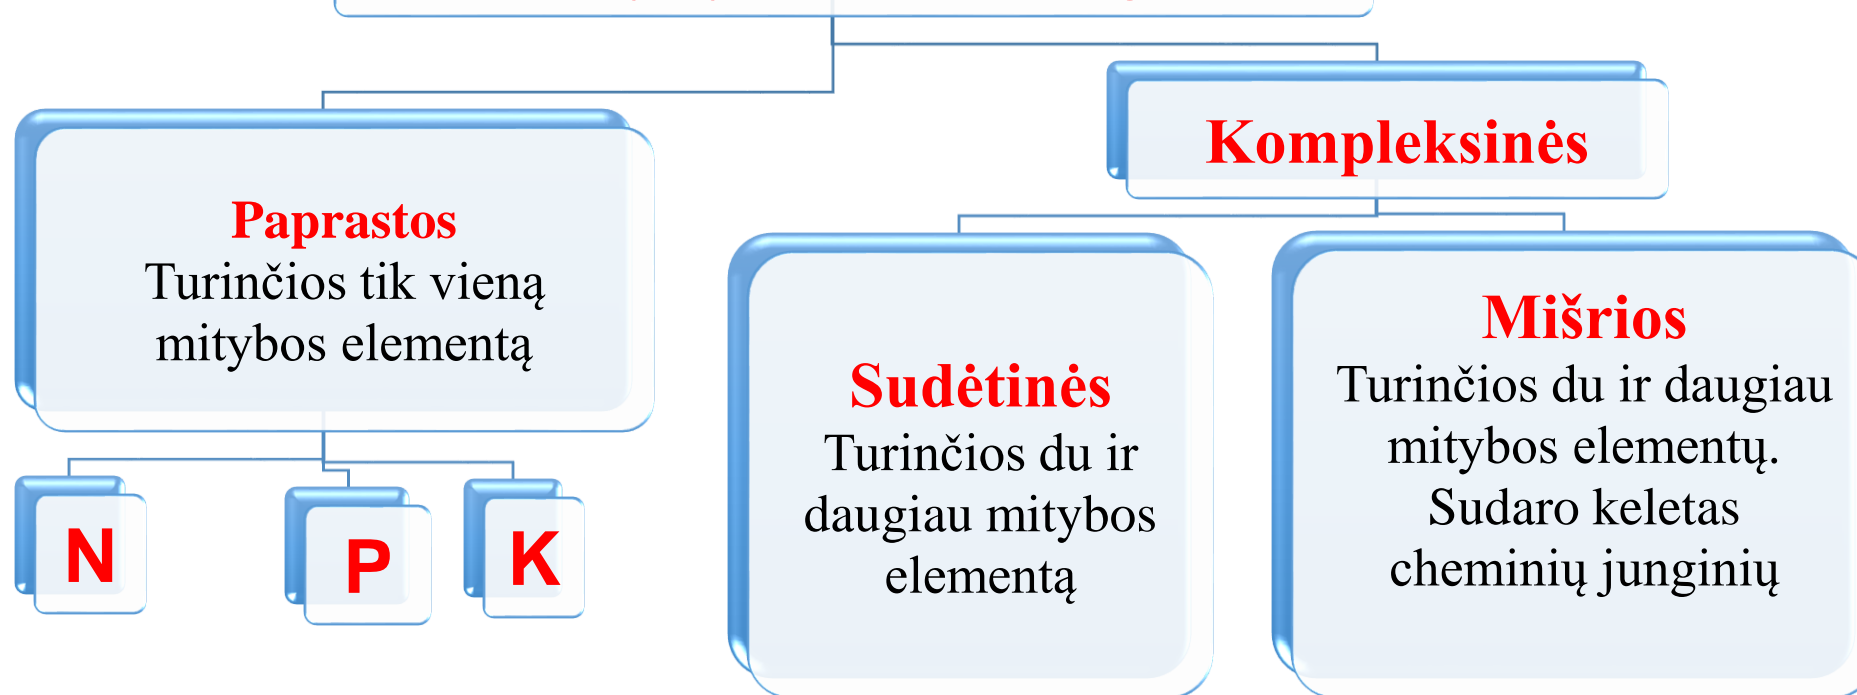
Paprastos
Turinčios tik vieną mitybos elementą

Kompleksinės

N

P

K

Sudėtinės
Turinčios du ir daugiau mitybos elementą

Mišrios
Turinčios du ir daugiau mitybos elementų. Sudaro keletas cheminių junginių